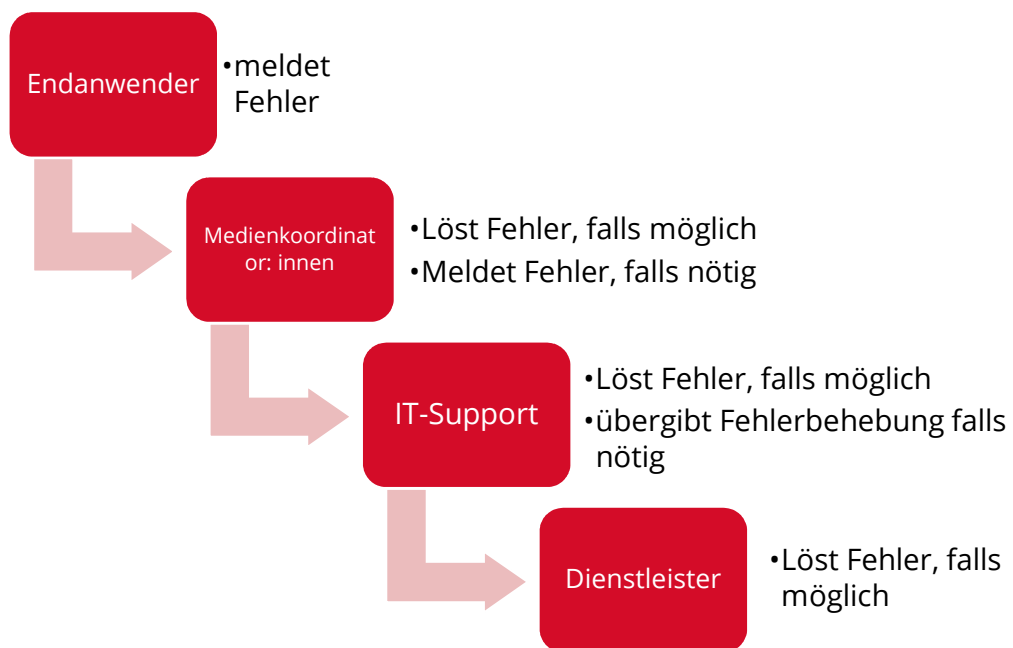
Endanwender

•meldet Fehler

Medienkoordinator: innen

•Löst Fehler, falls möglich
•Meldet Fehler, falls nötig

IT-Support

•Löst Fehler, falls möglich
•übergibt Fehlerbehebung falls nötig

Dienstleister

•Löst Fehler, falls möglich